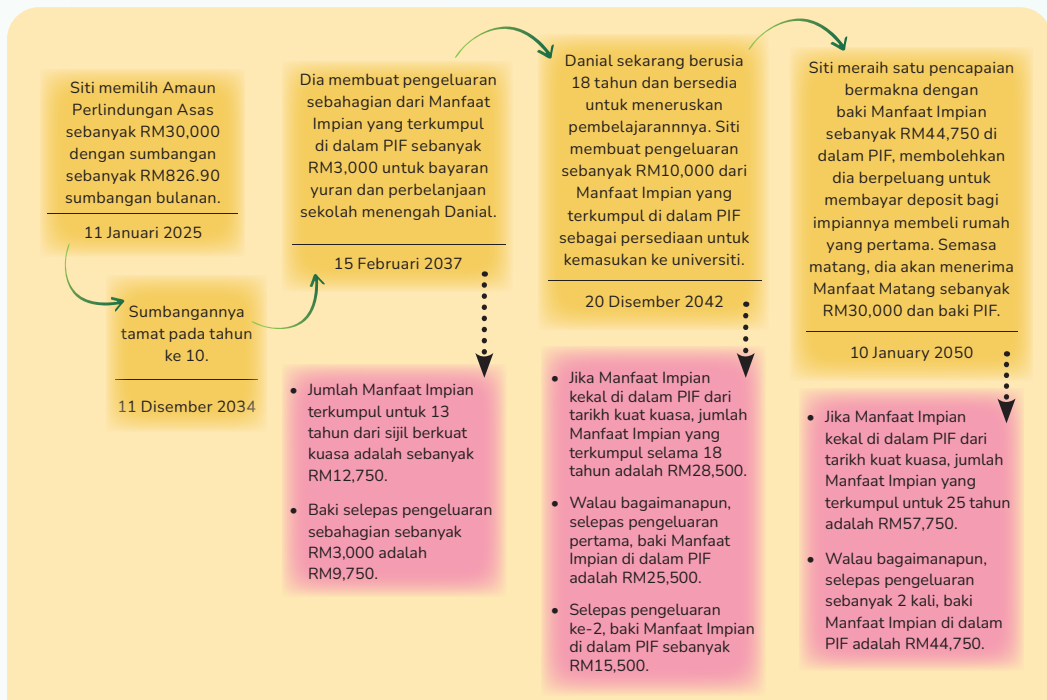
Siti memilih Amaun Perlindungan Asas sebanyak RM30,000 dengan sumbangan sebanyak RM826.90 sumbangan bulanan.

11 Januari 2025

Sumbangannya tamat pada tahun ke 10.

11 Disember 2034

Dia membuat pengeluaran sebahagian dari Manfaat Impian yang terkumpul di dalam PIF sebanyak RM3,000 untuk bayaran yuran dan perbelanjaan sekolah menengah Danial.

15 Februari 2037

- Jumlah Manfaat Impian terkumpul untuk 13 tahun dari sijil berkuat kuasa adalah sebanyak RM12,750.
- Baki selepas pengeluaran sebahagian sebanyak RM3,000 adalah RM9,750.

Danial sekarang berusia 18 tahun dan bersedia untuk meneruskan pembelajarannnya. Siti membuat pengeluaran sebanyak RM10,000 dari Manfaat Impian yang terkumpul di dalam PIF sebagai persediaan untuk kemasukan ke universiti.

20 Disember 2042

- Jika Manfaat Impian kekal di dalam PIF dari tarikh kuat kuasa, jumlah Manfaat Impian yang terkumpul selama 18 tahun adalah RM28,500.
- Walau bagaimanapun, selepas pengeluaran pertama, baki Manfaat Impian di dalam PIF adalah RM25,500.
- Selepas pengeluaran ke-2, baki Manfaat Impian di dalam PIF sebanyak RM15,500.

Siti meraih satu pencapaian bermakna dengan baki Manfaat Impian sebanyak RM44,750 di dalam PIF, membolehkan dia berpeluang untuk membayar deposit bagi impiannya membeli rumah yang pertama. Semasa matang, dia akan menerima Manfaat Matang sebanyak RM30,000 dan baki PIF.

10 January 2050

- Jika Manfaat Impian kekal di dalam PIF dari tarikh kuat kuasa, jumlah Manfaat Impian yang terkumpul untuk 25 tahun adalah RM57,750.
- Walau bagaimanapun, selepas pengeluaran sebanyak 2 kali, baki Manfaat Impian di dalam PIF adalah RM44,750.